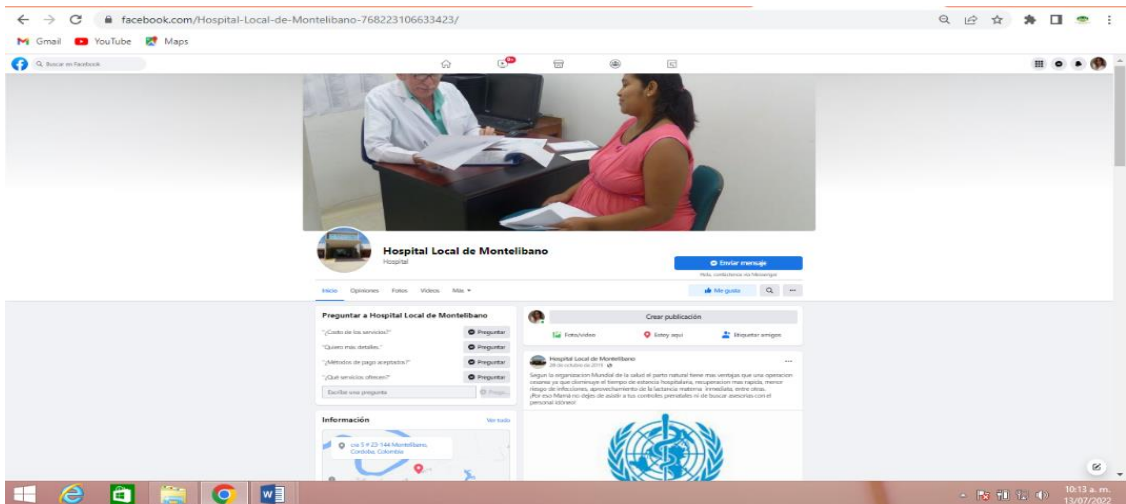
facebook.com/Hospital-Local-de-Montelibano-768223106633423/

Gmail YouTube Maps

Buscar en Facebook

9+

Hospital Local de Montelibano
Hospital

Enviar mensaje
Hola, conéctate en Messenger

Inicio Opiniones Fotos Videos Más

Me gusta

Preguntar a Hospital Local de Montelibano

"¿Costo de los servicios?" Preguntar
"Quiero más detalles." Preguntar
"¿Métodos de pago aceptados?" Preguntar
"¿Qué servicios ofreces?" Preguntar
Escribe una pregunta Pregun

Información Ver todo

cra 5 # 23-144 Montelíbano, Cordoba, Colombia

Crear publicación
Foto/video Estoy aquí Etiquetar amigos

Hospital Local de Montelibano
28 de octubre de 2019

Segun la organizacion Mundial de la salud el parto natural tiene mas ventajas que una operacion cesarea ya que disminuye el tiempo de estancia hospitalaria, recuperacion mas rapida, menor riesgo de infecciones, aprovechamiento de la lactancia materna inmediata, entre otras. ¡Por eso Mamá no dejes de asistir a tus controles prenatales ni de buscar asesorias con el personal idóneo!

10:13 a. m.
13/07/2022